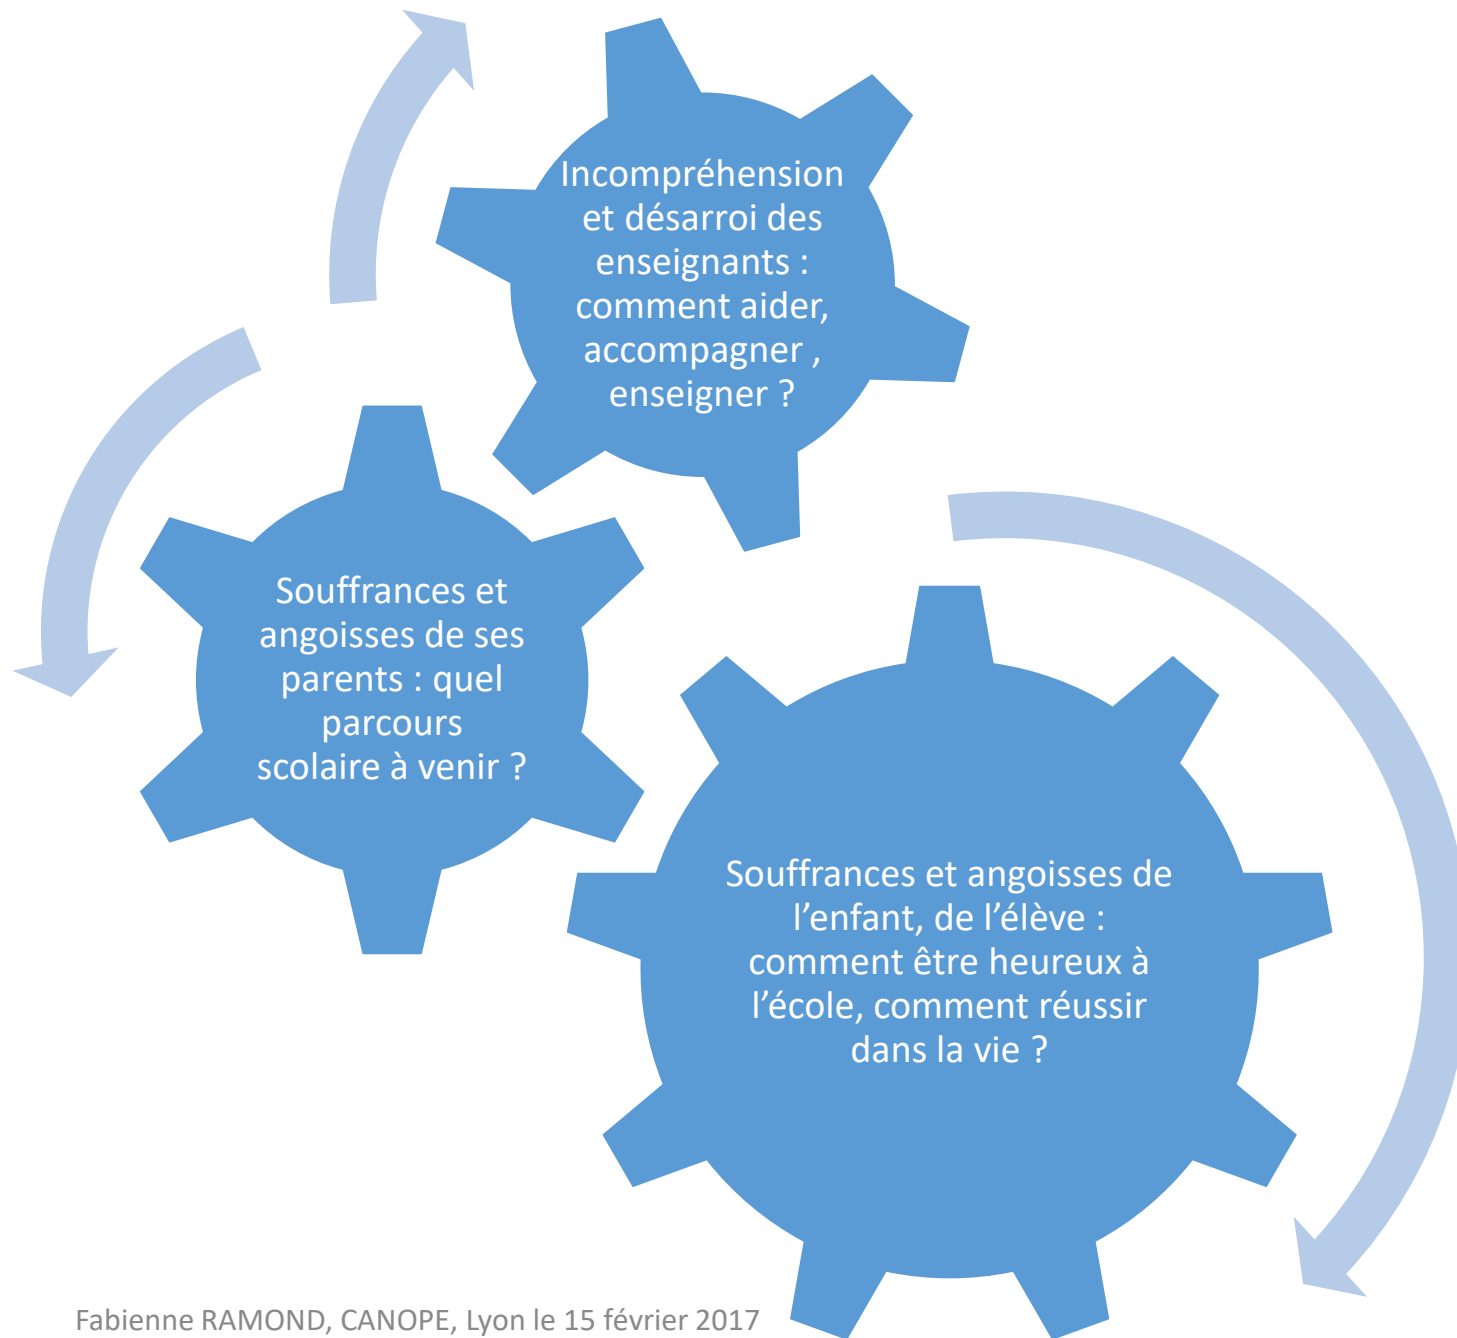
Incompréhension et désarroi des enseignants : comment aider, accompagner , enseigner ?

Souffrances et angoisses de ses parents : quel parcours scolaire à venir ?

Souffrances et angoisses de l'enfant, de l'élève : comment être heureux à l'école, comment réussir dans la vie ?

Fabienne RAMOND, CANOPE, Lyon le 15 février 2017